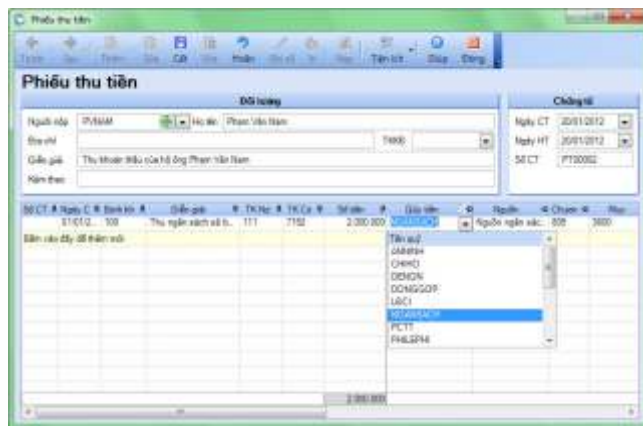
Phiếu thu tiền

Trước Sau Thêm Sửa Cất Xóa Hoãn Ghi sổ In Nạp Tiện ích Giúp Đóng

Phiếu thu tiền

Đối tượng

Người nộp PVNAM Họ tên Phạm Văn Nam

Địa chỉ TKNH

Diễn giải Thu khoản thầu của hộ ông Phạm Văn Nam

Kèm theo

Chứng từ

Ngày CT 20/01/2012

Ngày HT 20/01/2012

Số CT PT00002

| Số CT | Ngày C | Đơn vị | Diễn giải | TK Nợ | TK Có | Số tiền | Giải tiền | Nguồn | Chương | Mục |
|---|---|---|---|---|---|---|---|---|---|---|
| | 01/01/2... | 108 | Thu ngân sách xã b... | 111 | 7152 | 2.000.000 | NSXANSACH | Nguồn ngân sác... | 805 | 3800 |
| Bấm vào đây để thêm mới | | | | | | | | | | |

Tên quỹ
ANHNH
CHIHO
DENON
DONGSOP
LECI
NSXANSACH
PCTT
PHILEPHI

2.000.000